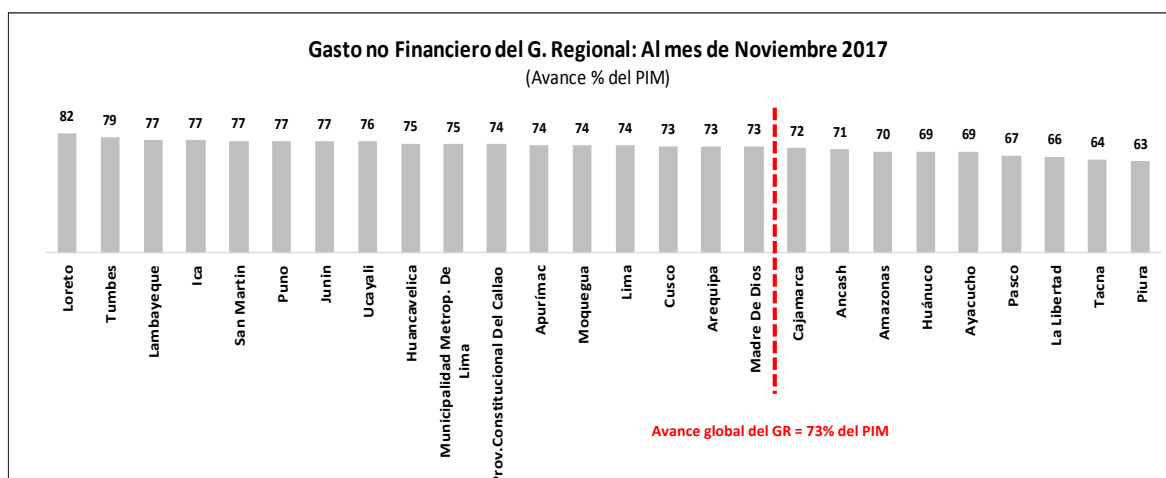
Gasto no Financiero del G. Regional: Al mes de Noviembre 2017
(Avance % del PIM)

| Loreto | Tumbes | Lambayeque | Ica | San Martin | Puno | Junin | Ucayali | Huancavelica | Municipalidad Metrop. De Lima | Prov.Constitucional Del Callao | Apurímac | Moquegua | Lima | Cusco | Arequipa | Madre De Dios | Cajamarca | Ancash | Amazonas | Huánuco | Ayacucho | Pasco | La Libertad | Tacna | Piura |
|---|---|---|---|---|---|---|---|---|---|---|---|---|---|---|---|---|---|---|---|---|---|---|---|---|---|
| 82 | 79 | 77 | 77 | 77 | 77 | 77 | 76 | 75 | 75 | 74 | 74 | 74 | 74 | 73 | 73 | 73 | 72 | 71 | 70 | 69 | 69 | 67 | 66 | 64 | 63 |

Avance global del GR = 73% del PIM